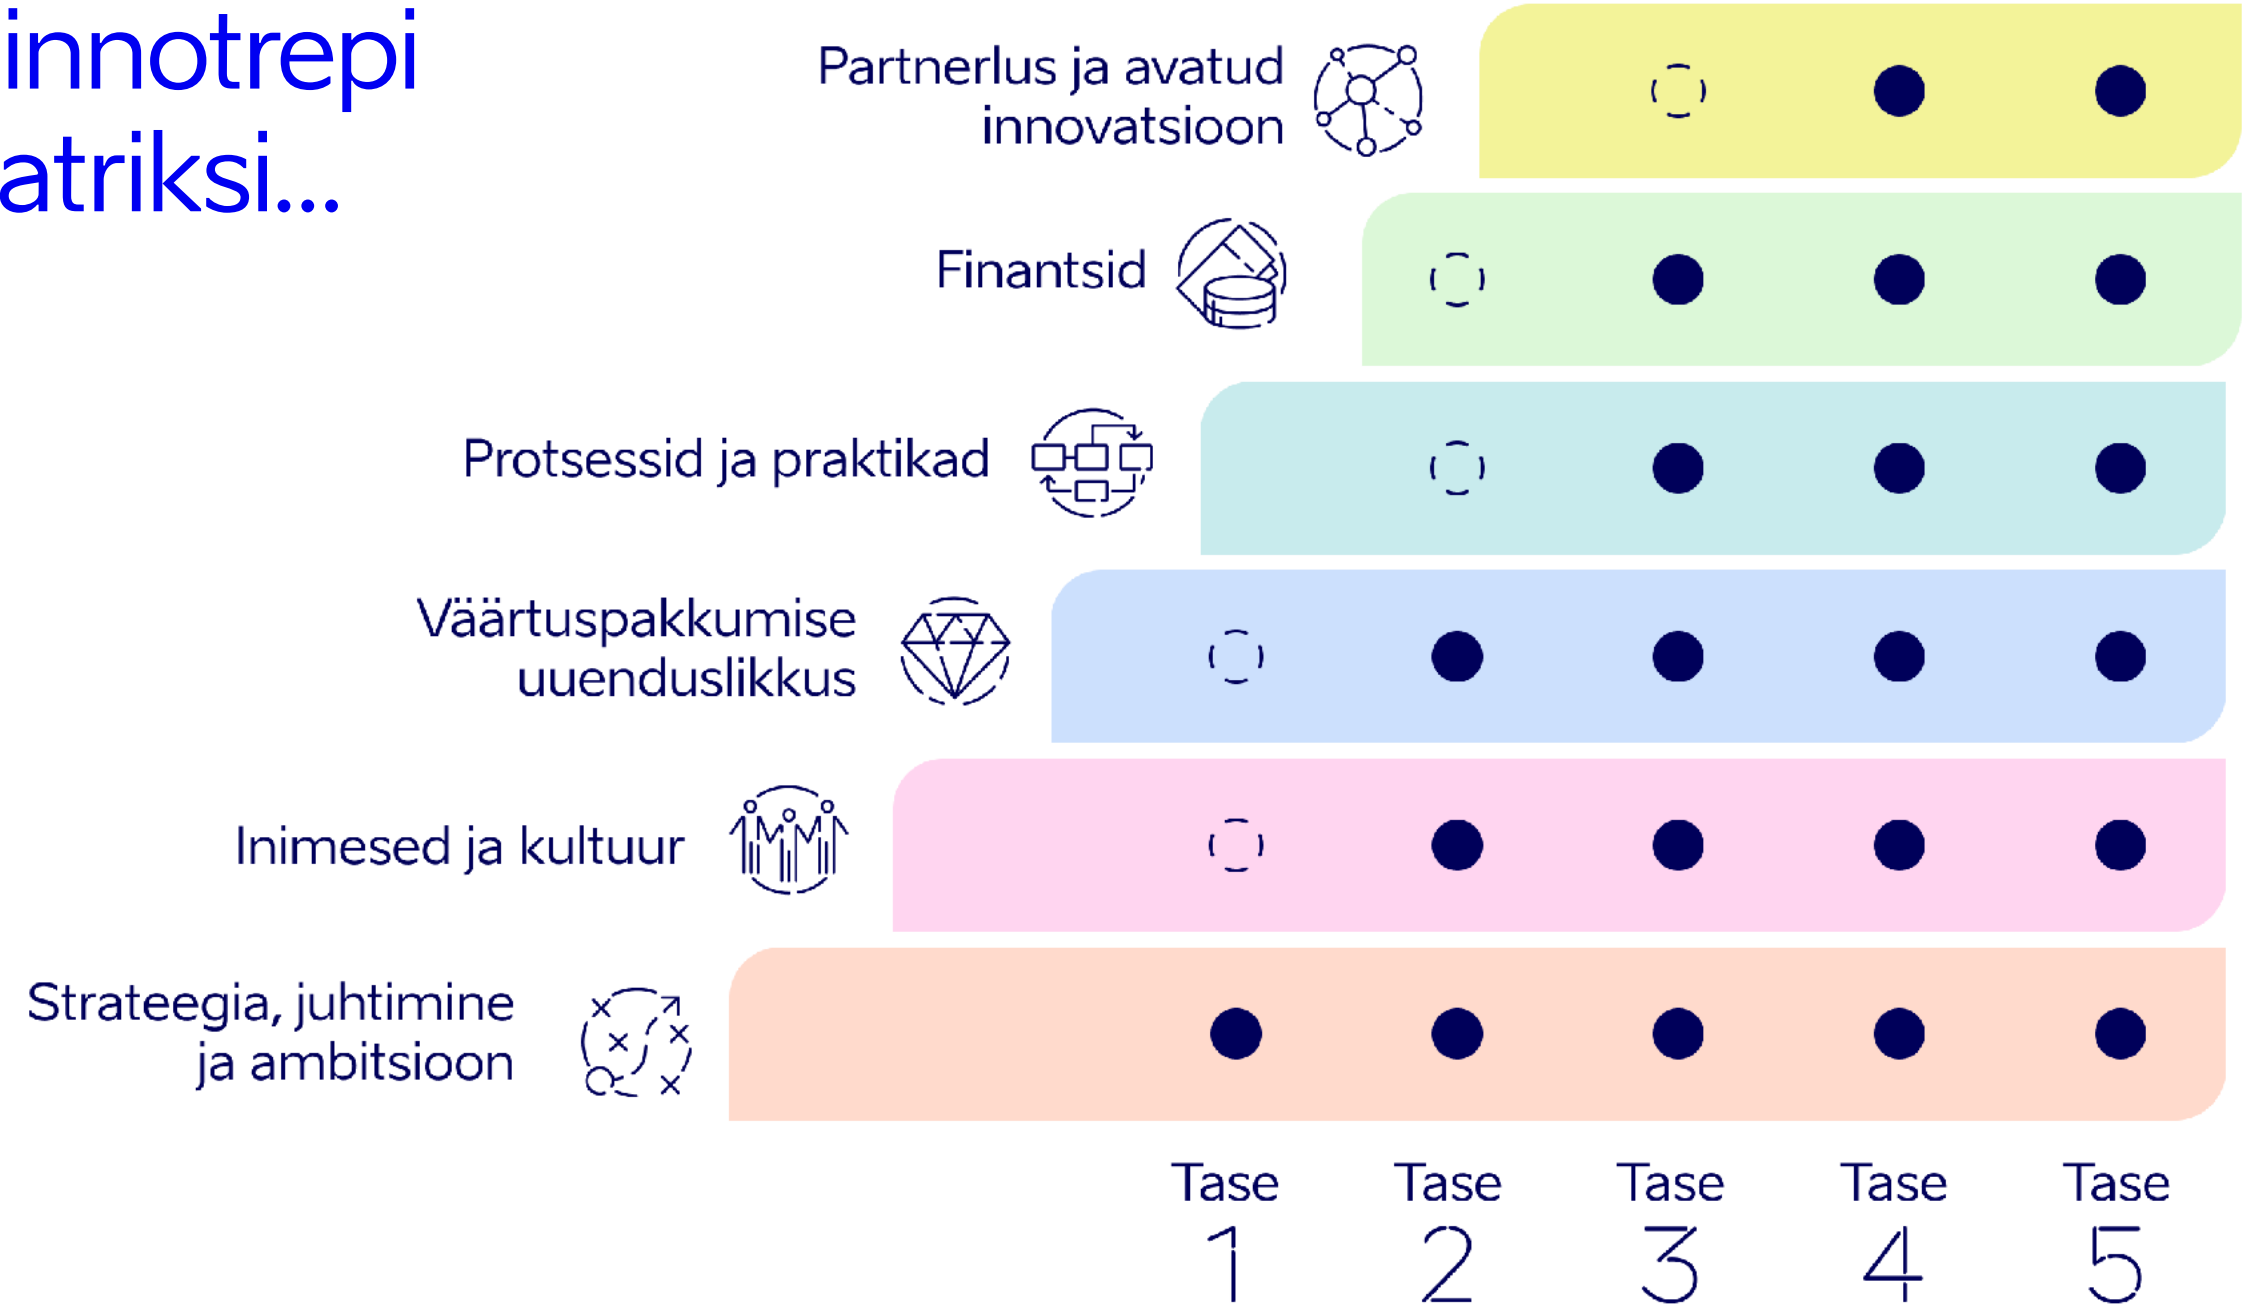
innotrepi
atriksi...

Partnerlus ja avatud innovatsioon

Finantsid

Protsessid ja praktikad

Väärtuspakkumise uuenduslikkus

Inimesed ja kultuur

Strateegia, juhtimine ja ambitsioon

Tase 1
Tase 2
Tase 3
Tase 4
Tase 5